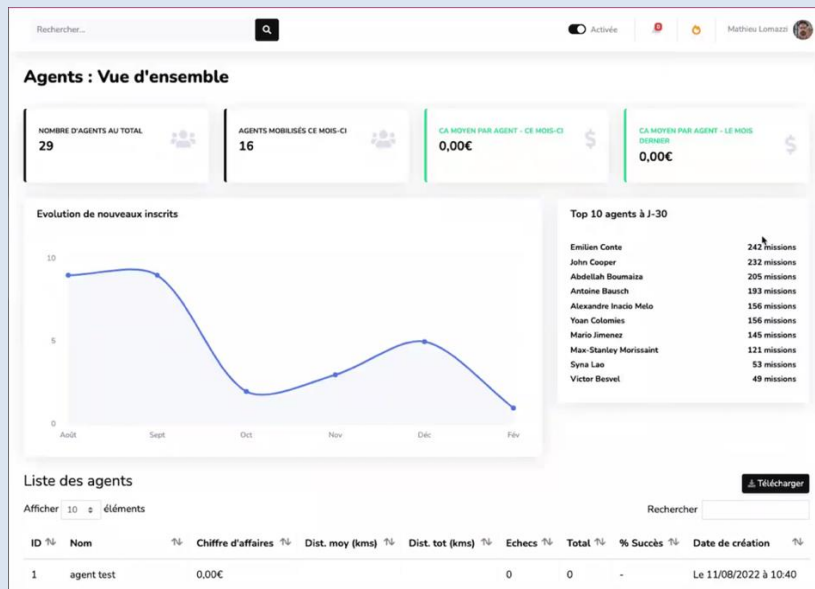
Rechercher...

Activée

0

Mathieu Lomazzi

Agents : Vue d'ensemble

NOMBRE D'AGENTS AU TOTAL
29

AGENTS MOBILISÉS CE MOIS-CI
16

CA MOYEN PAR AGENT - CE MOIS-CI
0,00€

CA MOYEN PAR AGENT - LE MOIS DERNIER
0,00€

Evolution de nouveaux inscrits

10
5
0
Août Sept Oct Nov Déc Fév

Top 10 agents à J-30

| | |
|---|---|
| Emilien Conte | 242 missions |
| John Cooper | 232 missions |
| Abdellah Boumaiza | 205 missions |
| Antoine Bausch | 193 missions |
| Alexandre Inacio Melo | 156 missions |
| Yoan Colomies | 156 missions |
| Mario Jimenez | 145 missions |
| Max-Stanley Morissaint | 121 missions |
| Syna Lao | 53 missions |
| Victor Besvel | 49 missions |

Liste des agents

Télécharger

Afficher 10 éléments

Rechercher

| ID | Nom | Chiffre d'affaires | Dist. moy (kms) | Dist. tot (kms) | Echecs | Total | % Succès | Date de création |
|---|---|---|---|---|---|---|---|---|
| 1 | agent test | 0,00€ | | | 0 | 0 | - | Le 11/08/2022 à 10:40 |